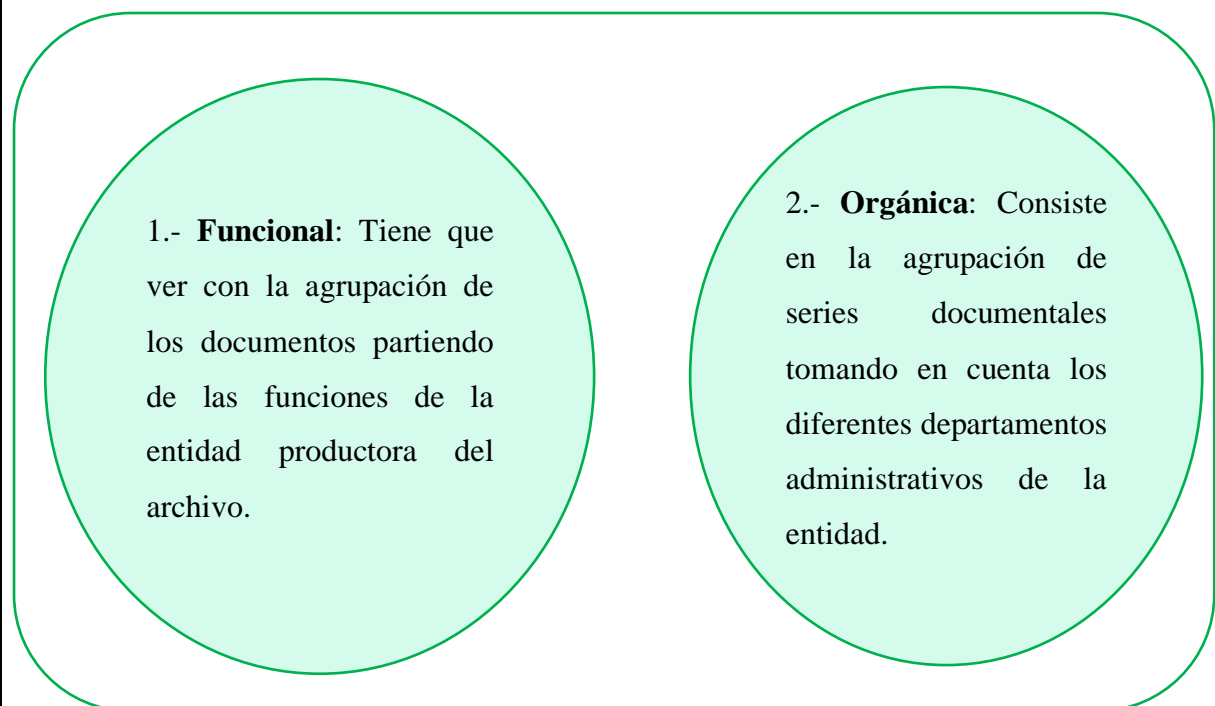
1.- **Funcional**: Tiene que ver con la agrupación de los documentos partiendo de las funciones de la entidad productora del archivo.

2.- **Orgánica**: Consiste en la agrupación de series documentales tomando en cuenta los diferentes departamentos administrativos de la entidad.